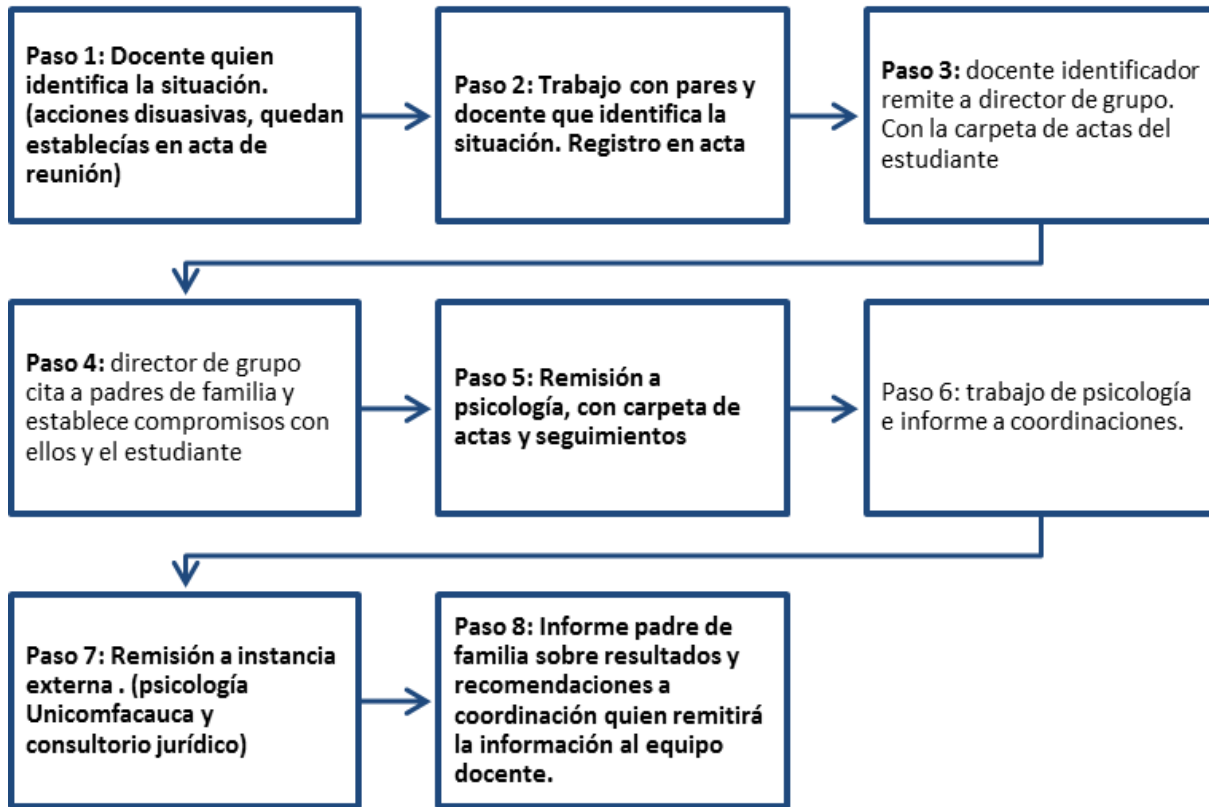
Paso 1: Docente quien identifica la situación. (acciones disuasivas, quedan establecías en acta de reunión)

Paso 2: Trabajo con pares y docente que identifica la situación. Registro en acta

Paso 3: docente identificador remite a director de grupo. Con la carpeta de actas del estudiante

Paso 4: director de grupo cita a padres de familia y establece compromisos con ellos y el estudiante

Paso 5: Remisión a psicología, con carpeta de actas y seguimientos

Paso 6: trabajo de psicología e informe a coordinaciones.

Paso 7: Remisión a instancia externa . (psicología Unicomfacauca y consultorio jurídico)

Paso 8: Informe padre de familia sobre resultados y recomendaciones a coordinación quien remitirá la información al equipo docente.